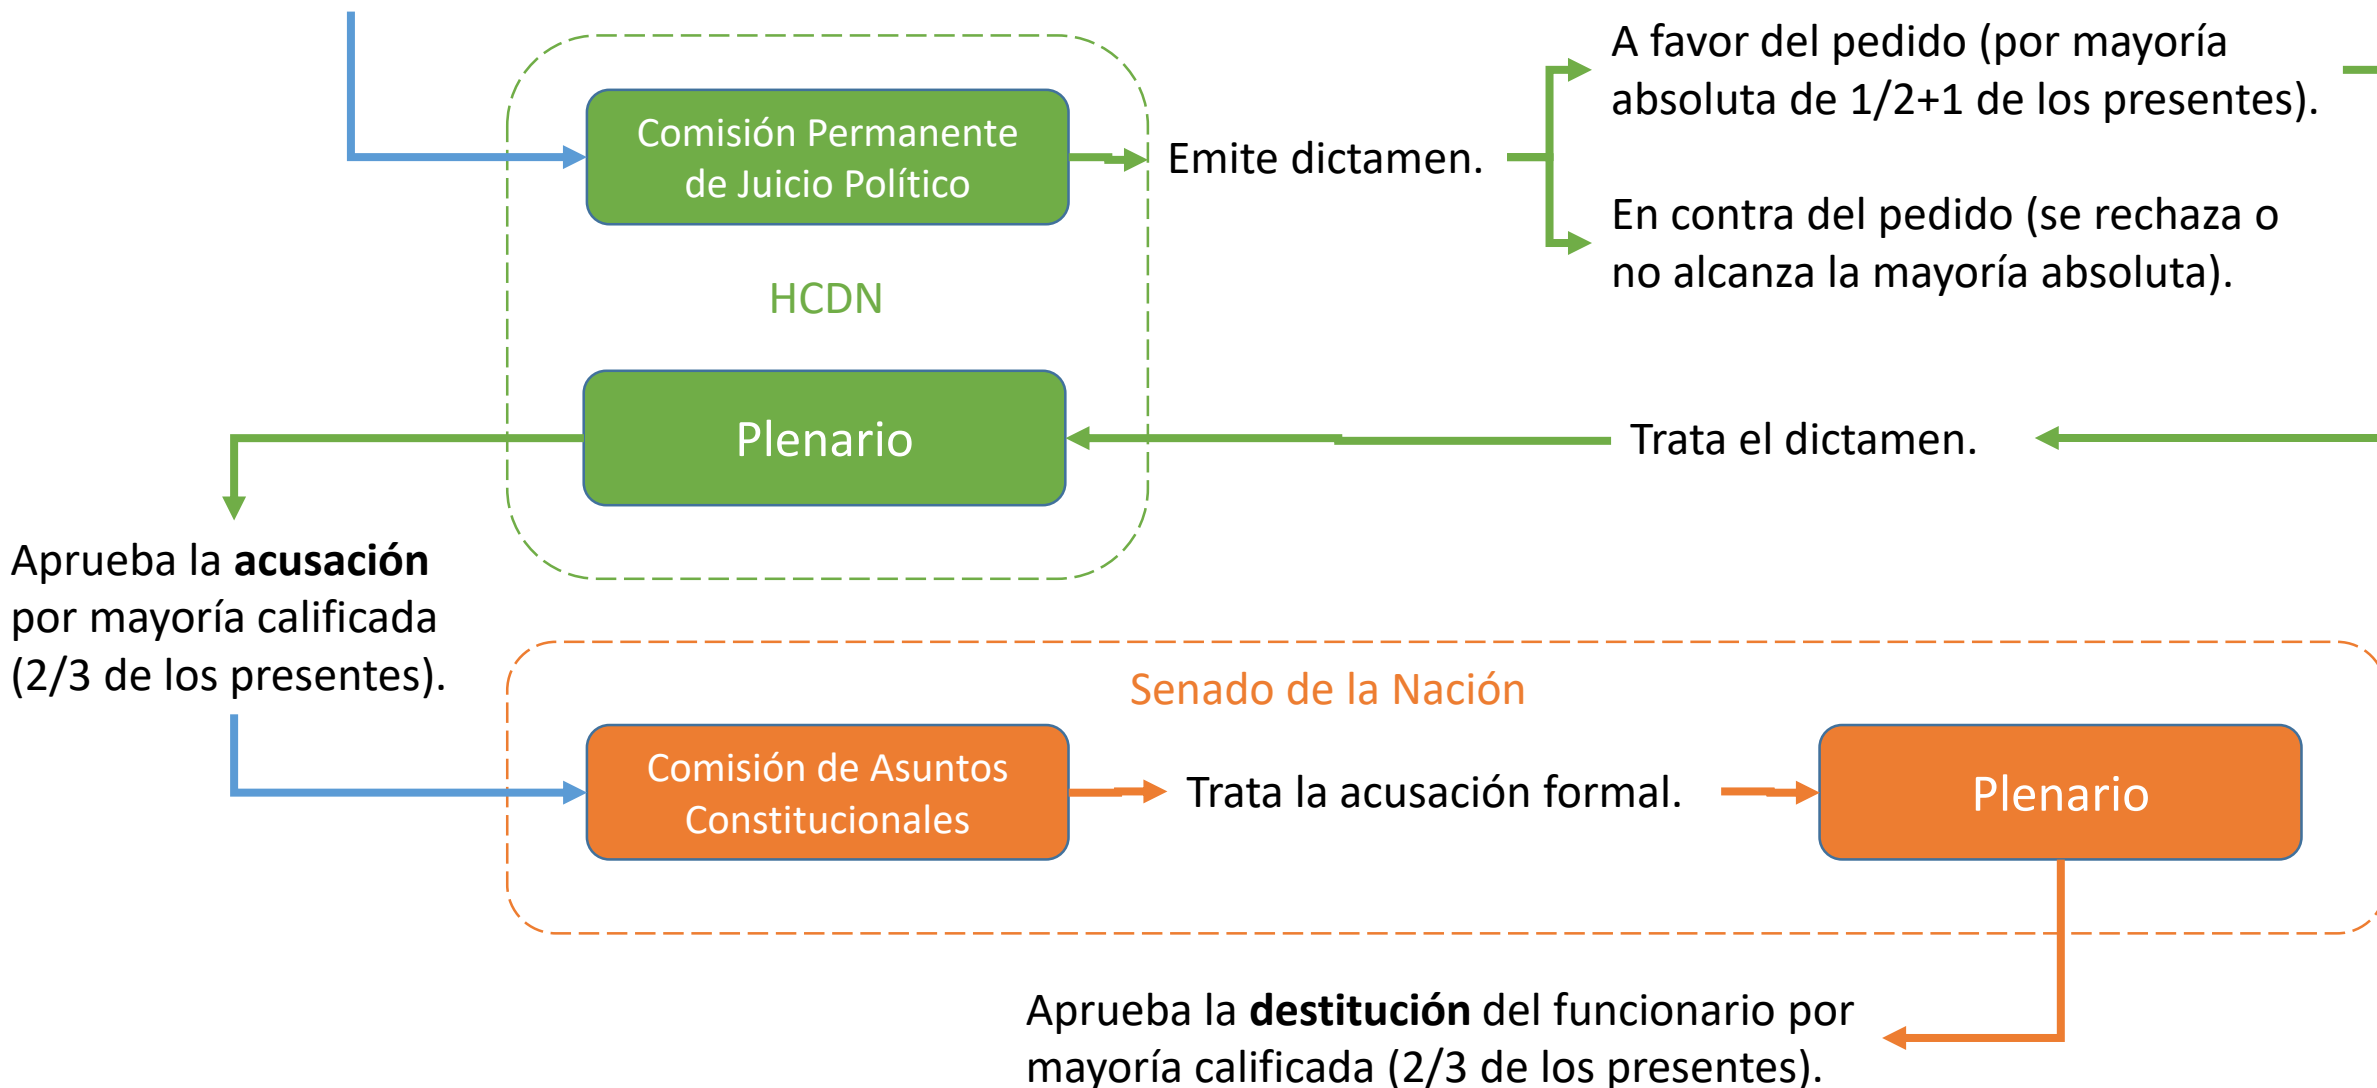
Comisión Permanente de Juicio Político

Emite dictamen.

A favor del pedido (por mayoría absoluta de 1/2+1 de los presentes).

En contra del pedido (se rechaza o no alcanza la mayoría absoluta).

HCDN

Plenario

Trata el dictamen.

Aprueba la **acusación** por mayoría calificada (2/3 de los presentes).

Senado de la Nación

Comisión de Asuntos Constitucionales

Trata la acusación formal.

Plenario

Aprueba la **destitución** del funcionario por mayoría calificada (2/3 de los presentes).